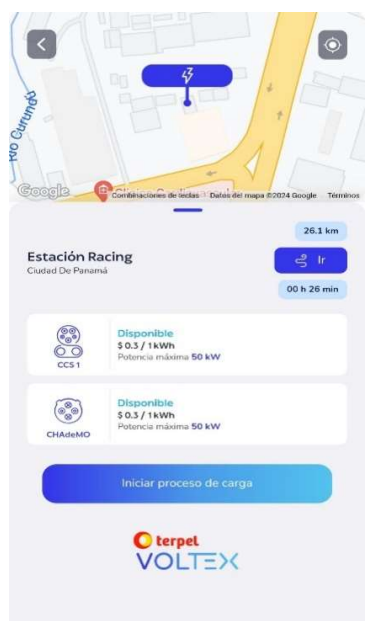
Río Curundú

Google

Combinaciones de teclas Datos del mapa ©2024 Google Términos

26.1 km

Estación Racing
Ciudad De Panamá

Ir

00 h 26 min

CCS 1
Disponible
$ 0.3 / 1 kWh
Potencia máxima 50 kW

CHAdeMO
Disponible
$ 0.3 / 1 kWh
Potencia máxima 50 kW

Iniciar proceso de carga

terpel
VOLTEX